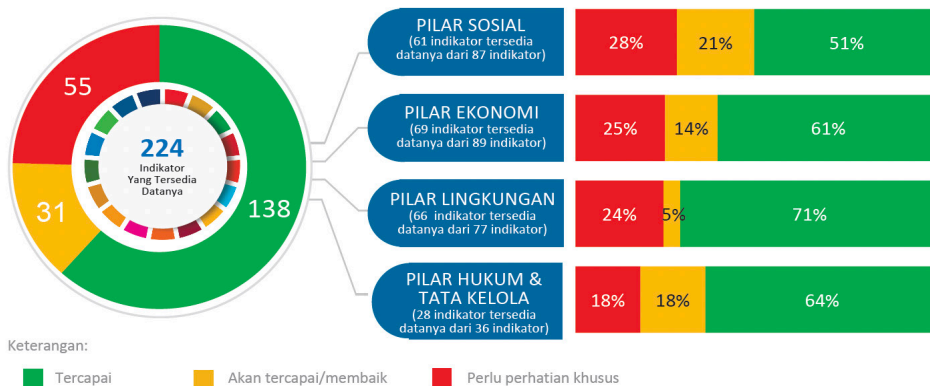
55

31

138

224
Indikator
Yang Tersedia
Datanya

PILAR SOSIAL
(61 indikator tersedia datanya dari 87 indikator)

| 28% | 21% | 51% |
|---|---|---|

PILAR EKONOMI
(69 indikator tersedia datanya dari 89 indikator)

| 25% | 14% | 61% |
|---|---|---|

PILAR LINGKUNGAN
(66 indikator tersedia datanya dari 77 indikator)

| 24% | 5% | 71% |
|---|---|---|

PILAR HUKUM & TATA KELOLA
(28 indikator tersedia datanya dari 36 indikator)

| 18% | 18% | 64% |
|---|---|---|

Keterangan:

Tercapai

Akan tercapai/membaik

Perlu perhatian khusus